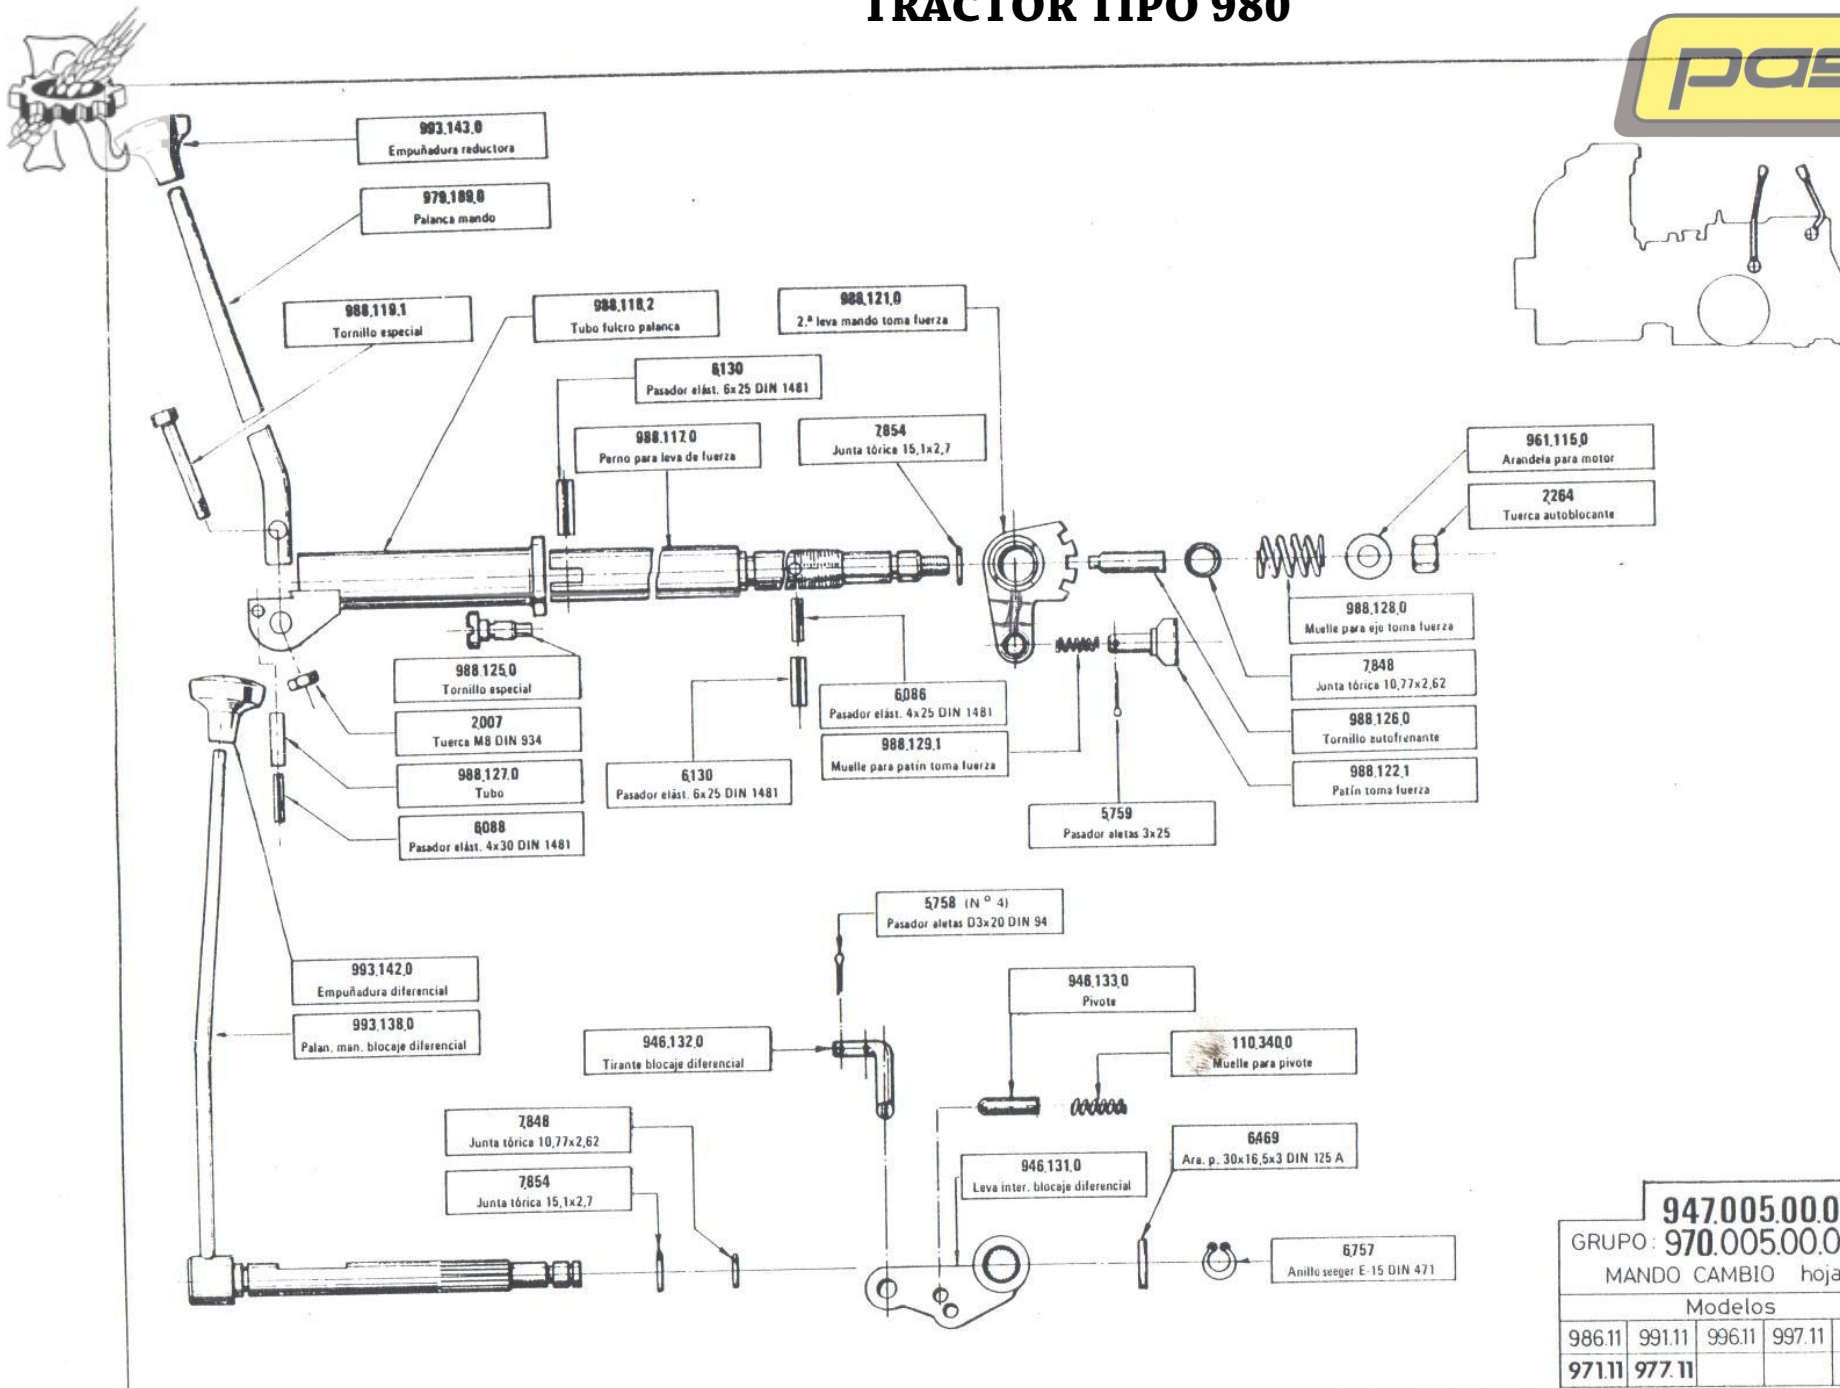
TRACTOR TIPO 980

pas

993.143.0
Empuñadura reductora

979.189.8
Palanca mando

988.119.1
Tornillo especial

988.118.2
Tubo fulcro palanca

988.121.0
2.ª leva mando toma fuerza

6130
Pasador elást. 6x25 DIN 1481

988.117.0
Perno para leva de fuerza

7854
Junta tórica 15,1x2,7

961.115.0
Arandela para motor

2264
Tuerca autoblocante

988.128.0
Muelle para eje toma fuerza

7848
Junta tórica 10,77x2,62

988.126.0
Tornillo autofrenante

988.122.1
Patín toma fuerza

988.125.0
Tornillo especial

2007
Tuerca M8 DIN 934

988.127.0
Tubo

6088
Pasador elást. 4x30 DIN 1481

6086
Pasador elást. 4x25 DIN 1481

988.129.1
Muelle para patín toma fuerza

6130
Pasador elást. 6x25 DIN 1481

5759
Pasador aletas 3x25

5758 (N.º 4)
Pasador aletas D3x20 DIN 94

993.142.0
Empuñadura diferencial

993.138.0
Palan. man. blocaje diferencial

946.133.0
Pivote

946.132.0
Tirante blocaje diferencial

110.340.0
Muelle para pivote

7848
Junta tórica 10,77x2,62

6469
Ara. p. 30x16,5x3 DIN 125 A

7854
Junta tórica 15,1x2,7

946.131.0
Leva inter. blocaje diferencial

6757
Anillo seeger E-15 DIN 471

947.005.00.0
GRUPO: 970.005.00.0
MANDO CAMBIO hoja

| Modelos | | | |
|---|---|---|---|
| 986.11 | 991.11 | 996.11 | 997.11 |
| 971.11 | 977.11 | | |